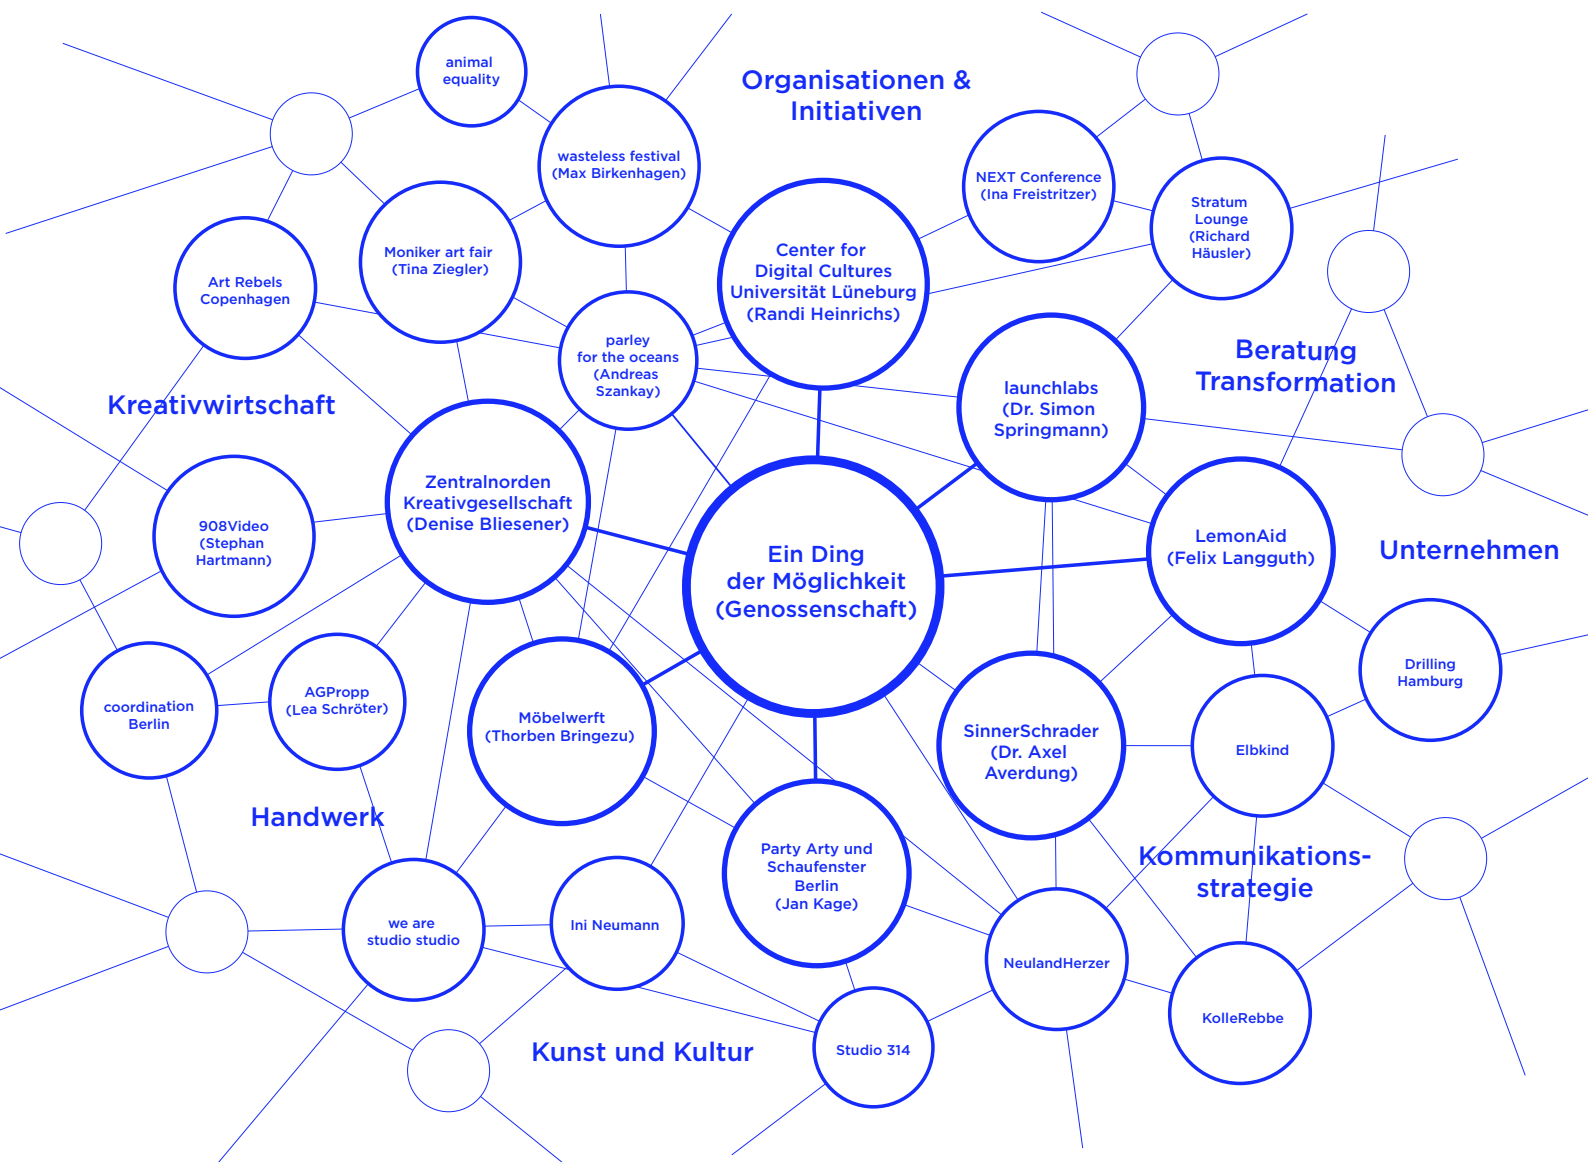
Organisationen & Initiativen

animal equality

wasteless festival (Max Birkenhagen)

NEXT Conference (Ina Freistritzer)

Stratum Lounge (Richard Häusler)

Moniker art fair (Tina Ziegler)

Art Rebels Copenhagen

Center for Digital Cultures Universität Lüneburg (Randi Heinrichs)

parley for the oceans (Andreas Szankay)

Beratung Transformation

Kreativwirtschaft

launchlabs (Dr. Simon Springmann)

Zentralnorden Kreativgesellschaft (Denise Bliesener)

908Video (Stephan Hartmann)

Ein Ding der Möglichkeit (Genossenschaft)

LemonAid (Felix Langguth)

Unternehmen

Drilling Hamburg

coordination Berlin

AGPropp (Lea Schröter)

Möbelwerft (Thorben Bringezu)

SinnerSchrader (Dr. Axel Averdung)

Elbkind

Handwerk

Party Arty und Schaufenster Berlin (Jan Kage)

Kommunikations-strategie

we are studio studio

Ini Neumann

NeulandHerzer

KolleRebbe

Studio 314

Kunst und Kultur